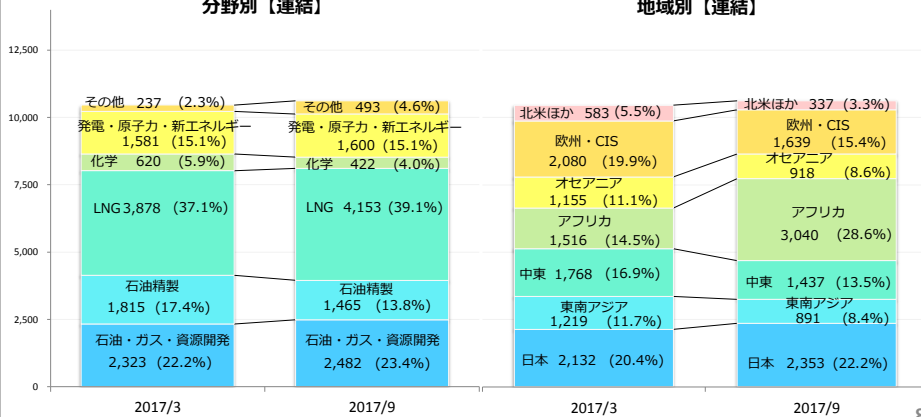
分野別【連結】

地域別【連結】

12,500
10,000
7,500
5,000
2,500
0

その他 237 (2.3%)
発電・原子力・新エネルギー 1,581 (15.1%)
化学 620 (5.9%)
LNG 3,878 (37.1%)
石油精製 1,815 (17.4%)
石油・ガス・資源開発 2,323 (22.2%)

その他 493 (4.6%)
発電・原子力・新エネルギー 1,600 (15.1%)
化学 422 (4.0%)
LNG 4,153 (39.1%)
石油精製 1,465 (13.8%)
石油・ガス・資源開発 2,482 (23.4%)

2017/3
2017/9

北米ほか 583 (5.5%)
欧州・CIS 2,080 (19.9%)
オセアニア 1,155 (11.1%)
アフリカ 1,516 (14.5%)
中東 1,768 (16.9%)
東南アジア 1,219 (11.7%)
日本 2,132 (20.4%)

北米ほか 337 (3.3%)
欧州・CIS 1,639 (15.4%)
オセアニア 918 (8.6%)
アフリカ 3,040 (28.6%)
中東 1,437 (13.5%)
東南アジア 891 (8.4%)
日本 2,353 (22.2%)

2017/3
2017/9